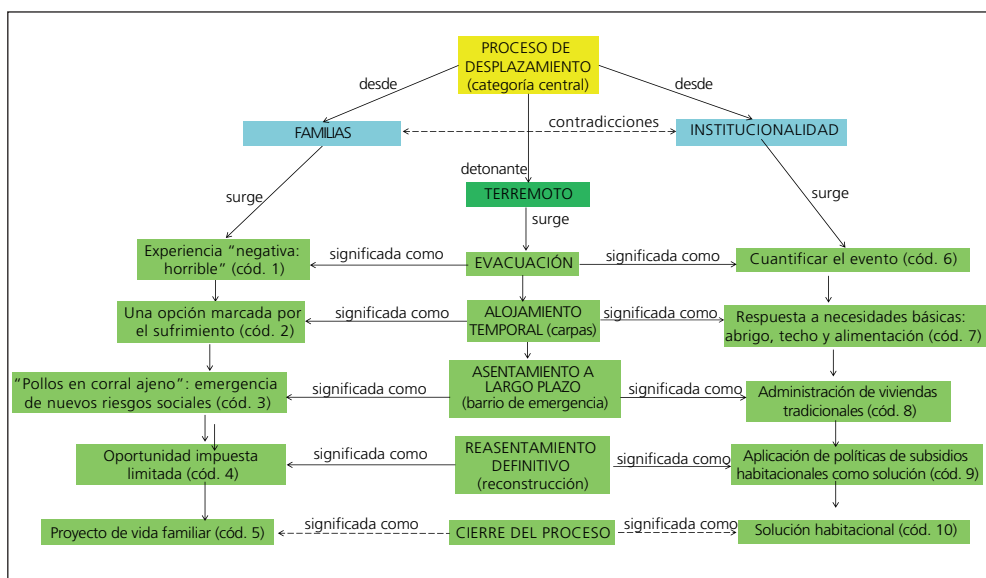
PROCESO DE DESPLAZAMIENTO (categoría central)

desde

desde

FAMILIAS

contradicciones

INSTITUCIONALIDAD

detonante

TERREMOTO

surge

surge

surge

Experiencia "negativa: horrible" (cód. 1)

significada como

EVACUACIÓN

significada como

Cuantificar el evento (cód. 6)

Una opción marcada por el sufrimiento (cód. 2)

significada como

ALOJAMIENTO TEMPORAL (carpas)

significada como

Respuesta a necesidades básicas: abrigo, techo y alimentación (cód. 7)

"Pollos en corral ajeno": emergencia de nuevos riesgos sociales (cód. 3)

significada como

ASENTAMIENTO A LARGO PLAZO (barrio de emergencia)

significada como

Administración de viviendas tradicionales (cód. 8)

Oportunidad impuesta limitada (cód. 4)

significada como

REASENTAMIENTO DEFINITIVO (reconstrucción)

significada como

Aplicación de políticas de subsidios habitacionales como solución (cód. 9)

Proyecto de vida familiar (cód. 5)

significada como

CIERRE DEL PROCESO

significada como

Solución habitacional (cód. 10)